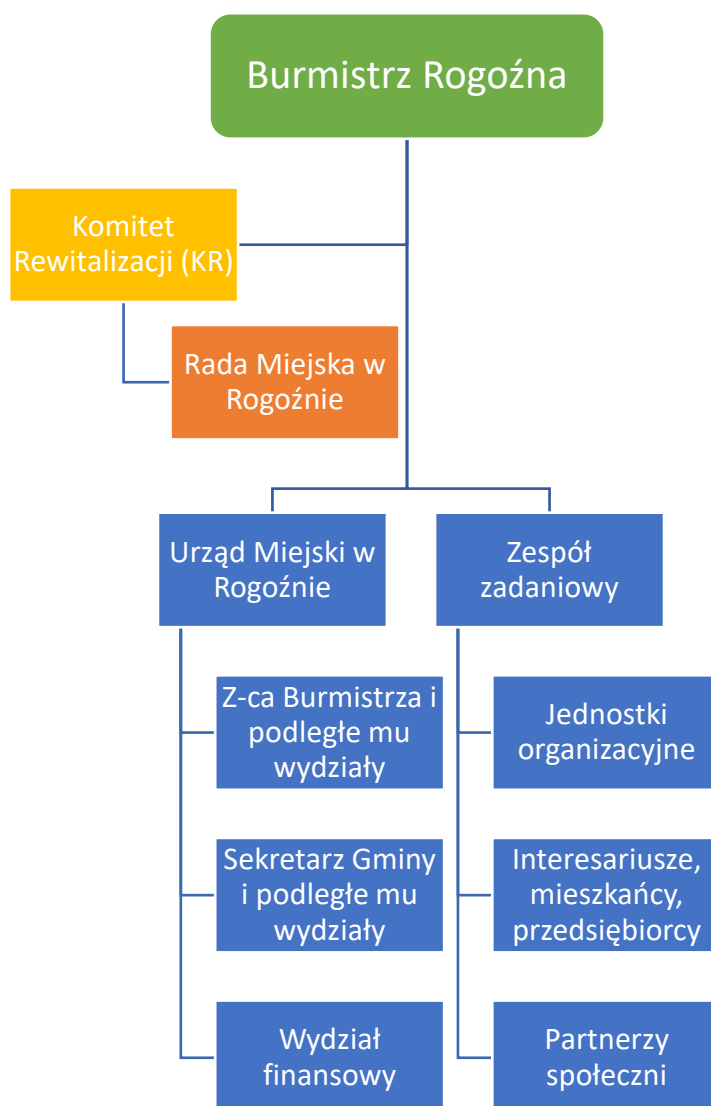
Burmistrz Rogoźna

Komitet Rewitalizacji (KR)

Rada Miejska w Rogoźnie

Urząd Miejski w Rogoźnie

Zespół zadaniowy

Z-ca Burmistrza i podległe mu wydziały

Sekretarz Gminy i podległe mu wydziały

Wydział finansowy

Jednostki organizacyjne

Interesariusze, mieszkańcy, przedsiębiorcy

Partnerzy społeczni